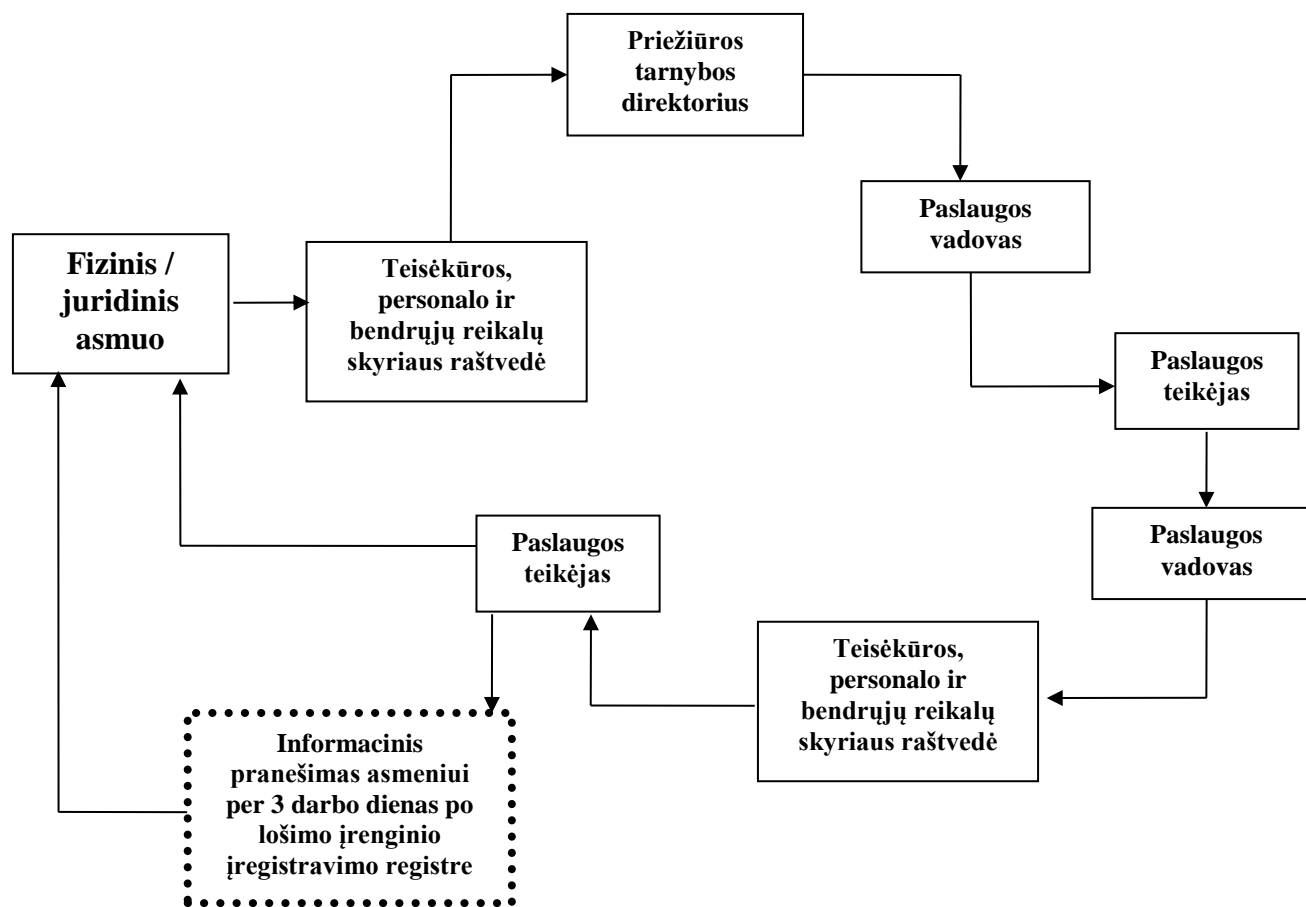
Priežiūros tarnybos direktorius

Fizinis / juridinis asmuo

Teisėkūros, personalo ir bendrųjų reikalų skyriaus raštvedė

Paslaugos vadovas

Paslaugos teikėjas

Paslaugos vadovas

Paslaugos teikėjas

Teisėkūros, personalo ir bendrųjų reikalų skyriaus raštvedė

Informacinis pranešimas asmeniui per 3 darbo dienas po lošimo įrenginio įregistravimo registre